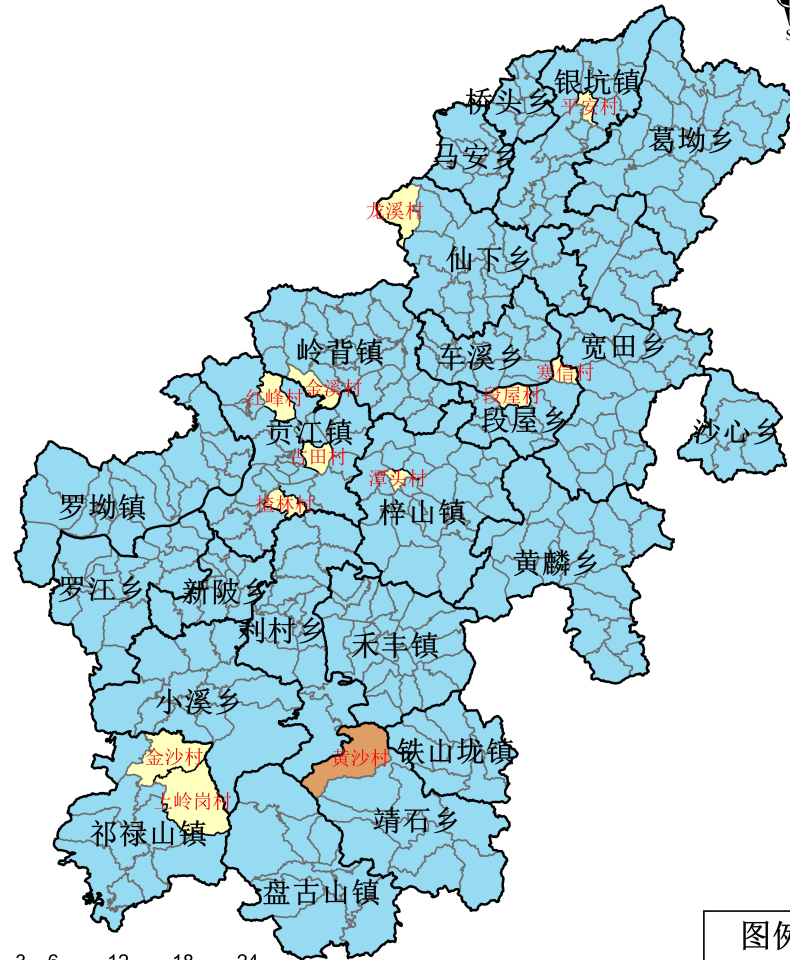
银坑镇
桥头乡
平安村
葛坳乡
马安乡
龙溪村
仙下乡
岭背镇
车溪乡
宽田乡
寨信村
仁峰村
金溪村
段屋村
段屋乡
沙心乡
贡江镇
田村
潭头村
罗坳镇
梓山镇
樟林村
黄麟乡
罗江乡
新陂乡
利村乡
禾丰镇
小溪乡
金沙村
黄沙村
铁山垅镇
上岭岗村
祁禄山镇
靖石乡
盘古山镇
图例
3 6 12 18 24